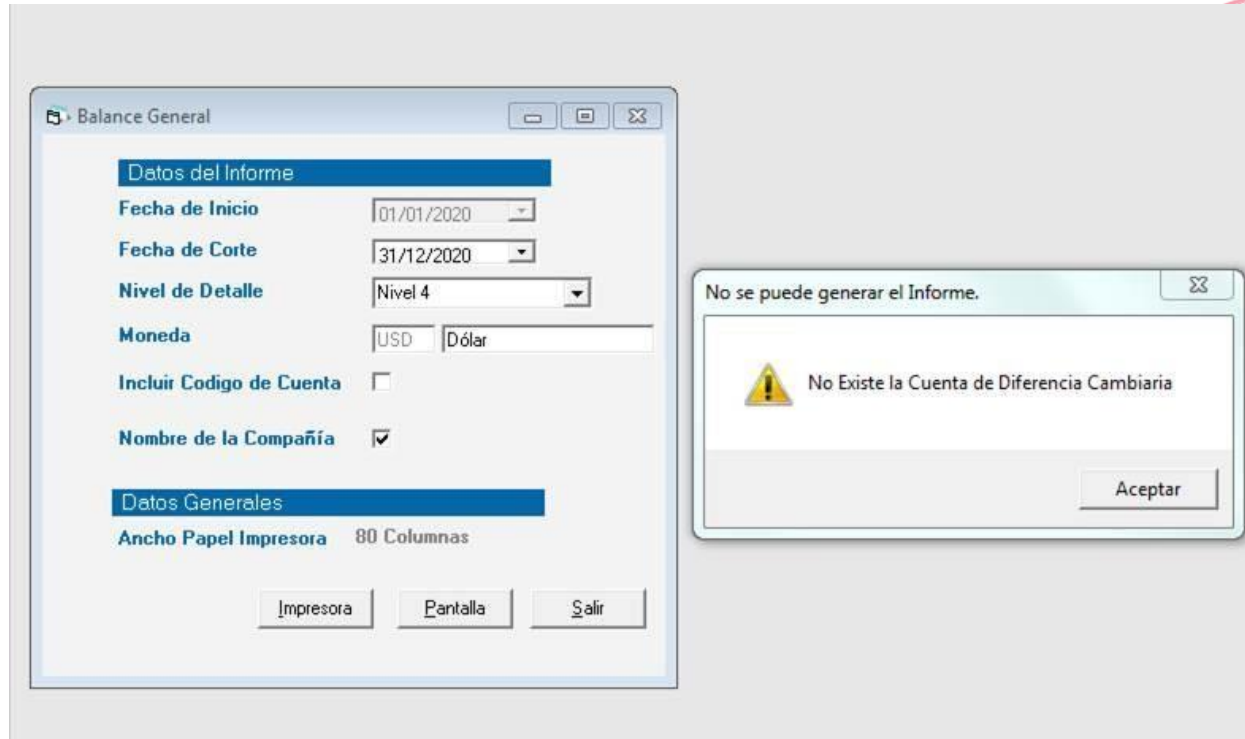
Balance General

Datos del Informe

Fecha de Inicio 01/01/2020

Fecha de Corte 31/12/2020

Nivel de Detalle Nivel 4

Moneda USD Dólar

Incluir Codigo de Cuenta

Nombre de la Compañía

Datos Generales

Ancho Papel Impresora 80 Columnas

Impresora Pantalla Salir

No se puede generar el Informe.

No Existe la Cuenta de Diferencia Cambiaria

Aceptar